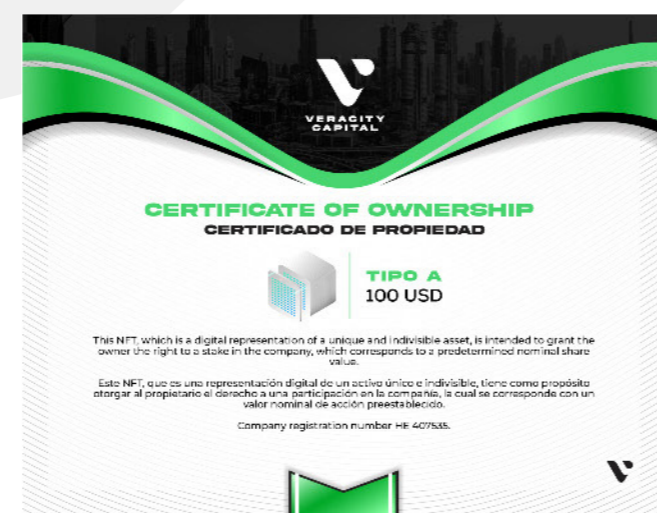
VERACITY
CAPITAL

CERTIFICATE OF OWNERSHIP
CERTIFICADO DE PROPIEDAD

TIPO A
100 USD

This NFT, which is a digital representation of a unique and indivisible asset, is intended to grant the owner the right to a stake in the company, which corresponds to a predetermined nominal share value.

Este NFT, que es una representación digital de un activo único e indivisible, tiene como propósito otorgar al propietario el derecho a una participación en la compañía, la cual se corresponde con un valor nominal de acción preestablecido.

Company registration number HE 407535.